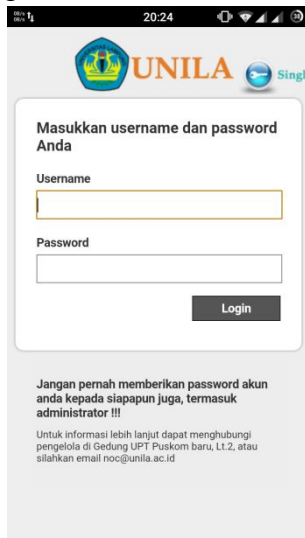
20:24

UNILA Singl

Masukkan username dan password Anda

Username

Password

Login

Jangan pernah memberikan password akun anda kepada siapapun juga, termasuk administrator !!!

Untuk informasi lebih lanjut dapat menghubungi pengelola di Gedung UPT Puskom baru, Lt.2, atau silahkan email noc@unila.ac.id